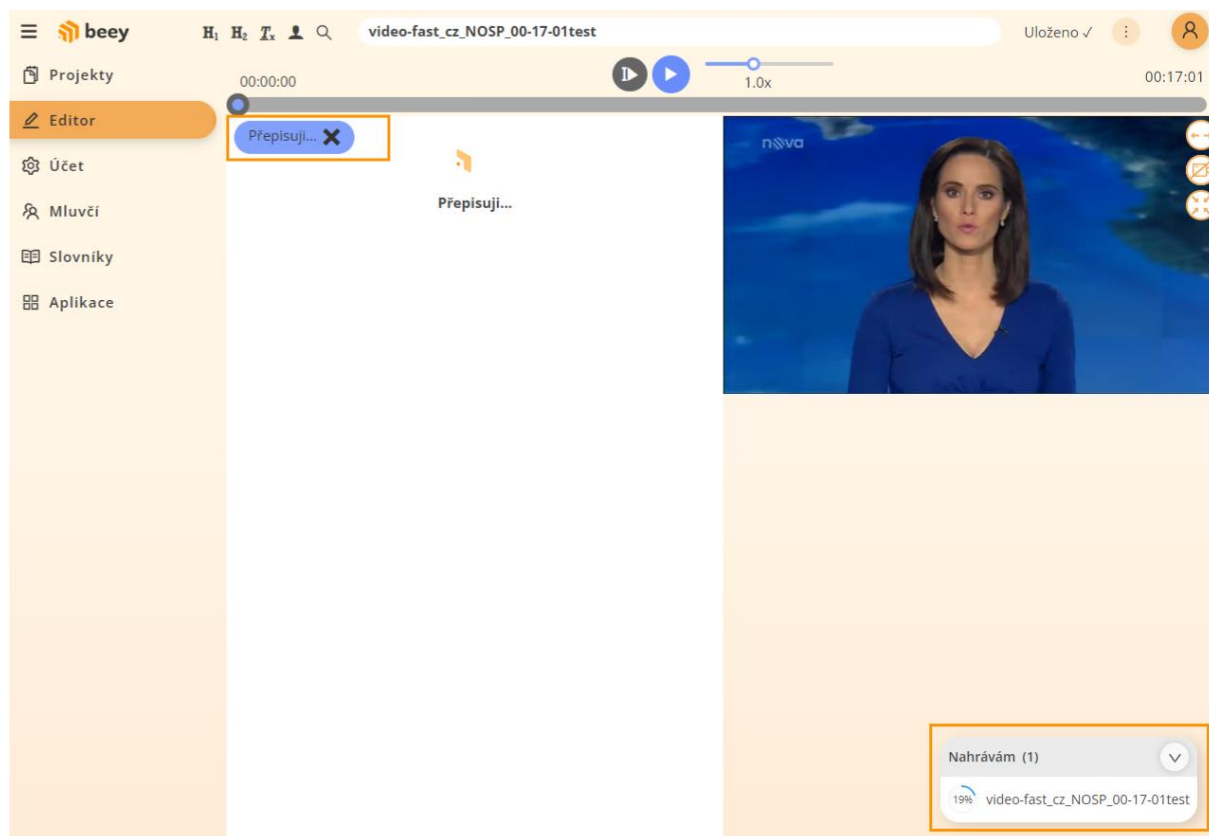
beey

$H_1$ $H_2$ $T_x$

video-fast_cz_NOSP_00-17-01test

Uloženo ✓

Projekty

Editor

Účet

Mluvčí

Slovníky

Aplikace

00:00:00

1.0x

00:17:01

Přepisuji...

Přepisuji...

nova

Nahrávám (1)

19%

video-fast_cz_NOSP_00-17-01test